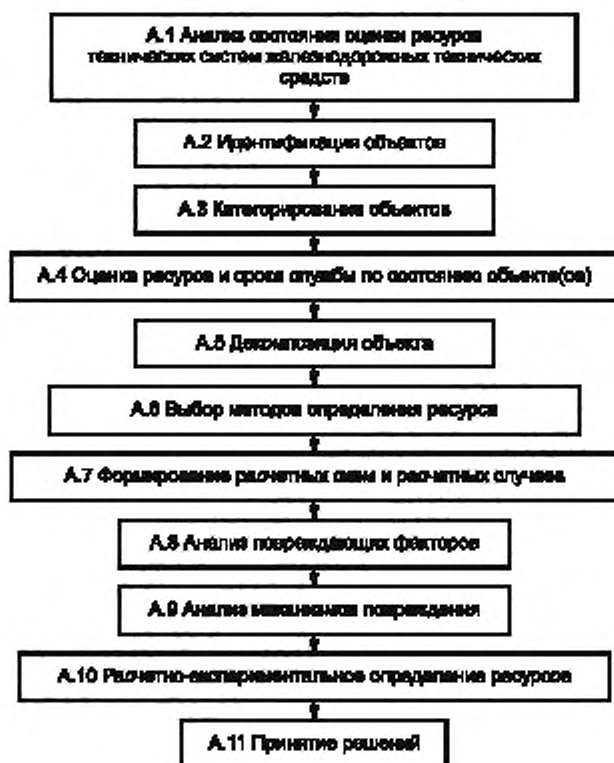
А.1 Анализ состояния оценки ресурсов технических систем железнодорожных технических средств

А.2 Идентификация объектов

А.3 Категорирование объектов

А.4 Оценка ресурса и срока службы по состоянию объекта(ов)

А.5 Декомпозиция объекта

А.6 Выбор методов определения ресурса

А.7 Формирование расчетных схем и расчетных случаев

А.8 Анализ повреждающих факторов

А.9 Анализ механизмов повреждения

А.10 Расчетно-экспериментальное определение ресурсов

А.11 Принятие решений